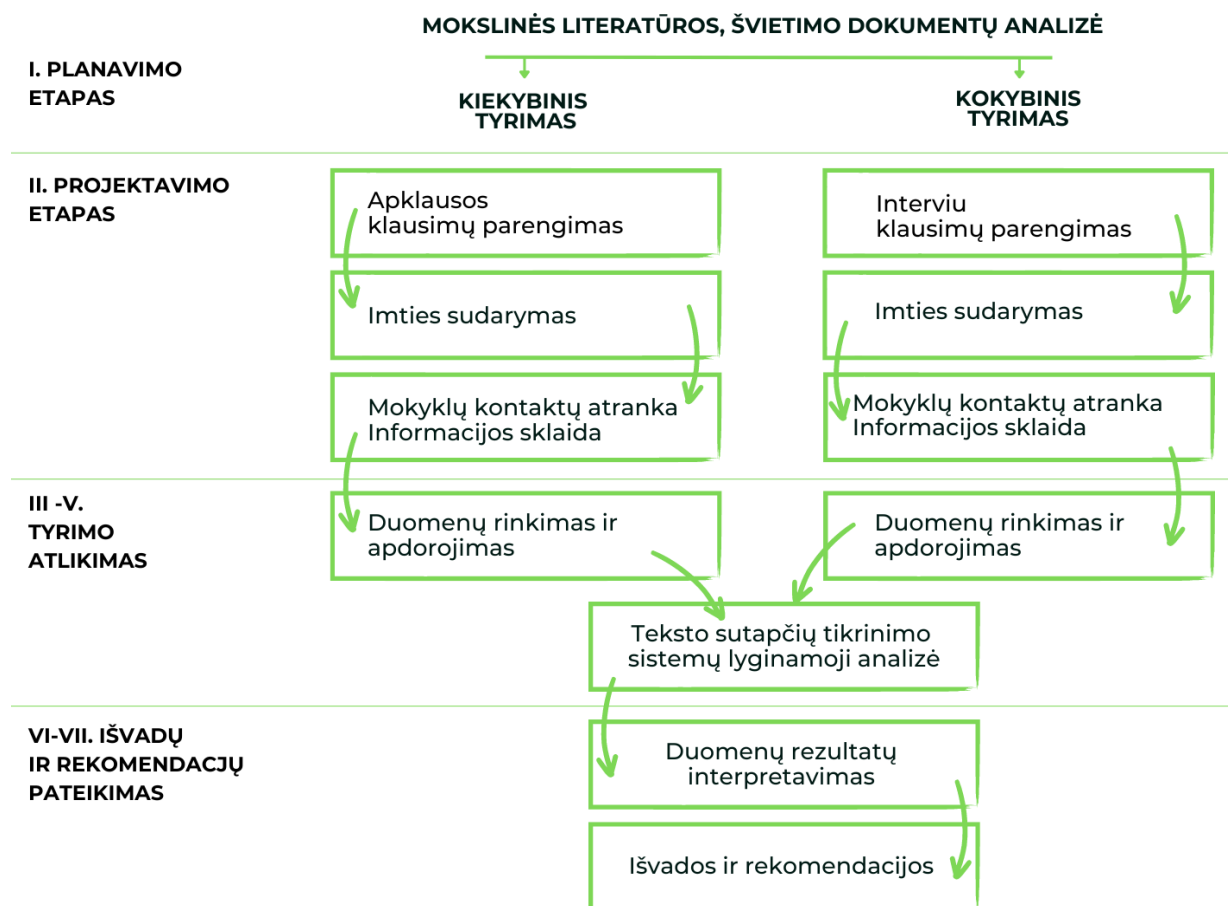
MOKSLINĖS LITERATŪROS, ŠVIETIMO DOKUMENTŲ ANALIZĖ

I. PLANAVIMO ETAPAS

KIEKYBINIS TYRIMAS

KOKYBINIS TYRIMAS

II. PROJEKTAVIMO ETAPAS

Apklausos klausimų parengimas

Imties sudarymas

Mokyklų kontaktų atranka Informacijos sklaida

Interviu klausimų parengimas

Imties sudarymas

Mokyklų kontaktų atranka Informacijos sklaida

III -V. TYRIMO ATLIKIMAS

Duomenų rinkimas ir apdorojimas

Duomenų rinkimas ir apdorojimas

Teksto sutapčių tikrinimo sistemų lyginamoji analizė

VI-VII. IŠVADŲ IR REKOMENDACJŲ PATEIKIMAS

Duomenų rezultatų interpretavimas

Išvados ir rekomendacijos